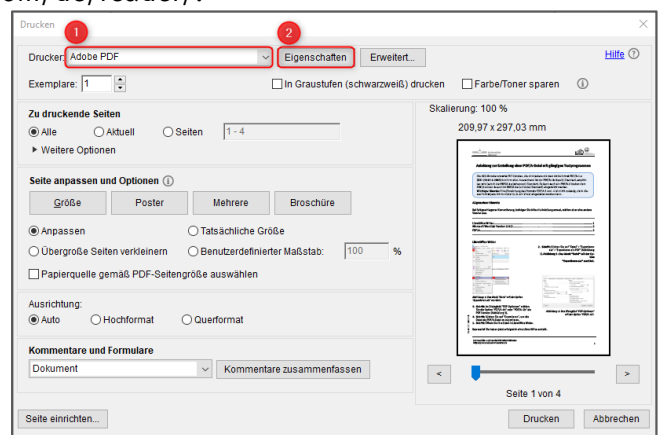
com/de/reader/.

Drucken

Drucker: Adobe PDF
1
2
Eigenschaften
Erweitert...
Hilfe

Exemplare: 1
In Graustufen (schwarzweiß) drucken
Farbe/Toner sparen

Zu druckende Seiten
Alle
Aktuell
Seiten 1 - 4
▸ Weitere Optionen

Seite anpassen und Optionen
Größe
Poster
Mehrere
Broschüre
Anpassen
Tatsächliche Größe
Übergroße Seiten verkleinern
Benutzerdefinierter Maßstab: 100 %
Papierquelle gemäß PDF-Seitengröße auswählen

Ausrichtung:
Auto
Hochformat
Querformat

Kommentare und Formulare
Dokument
Kommentare zusammenfassen

Skalierung: 100 %
209,97 x 297,03 mm

Seite 1 von 4

Seite einrichten...
Drucken
Abbrechen